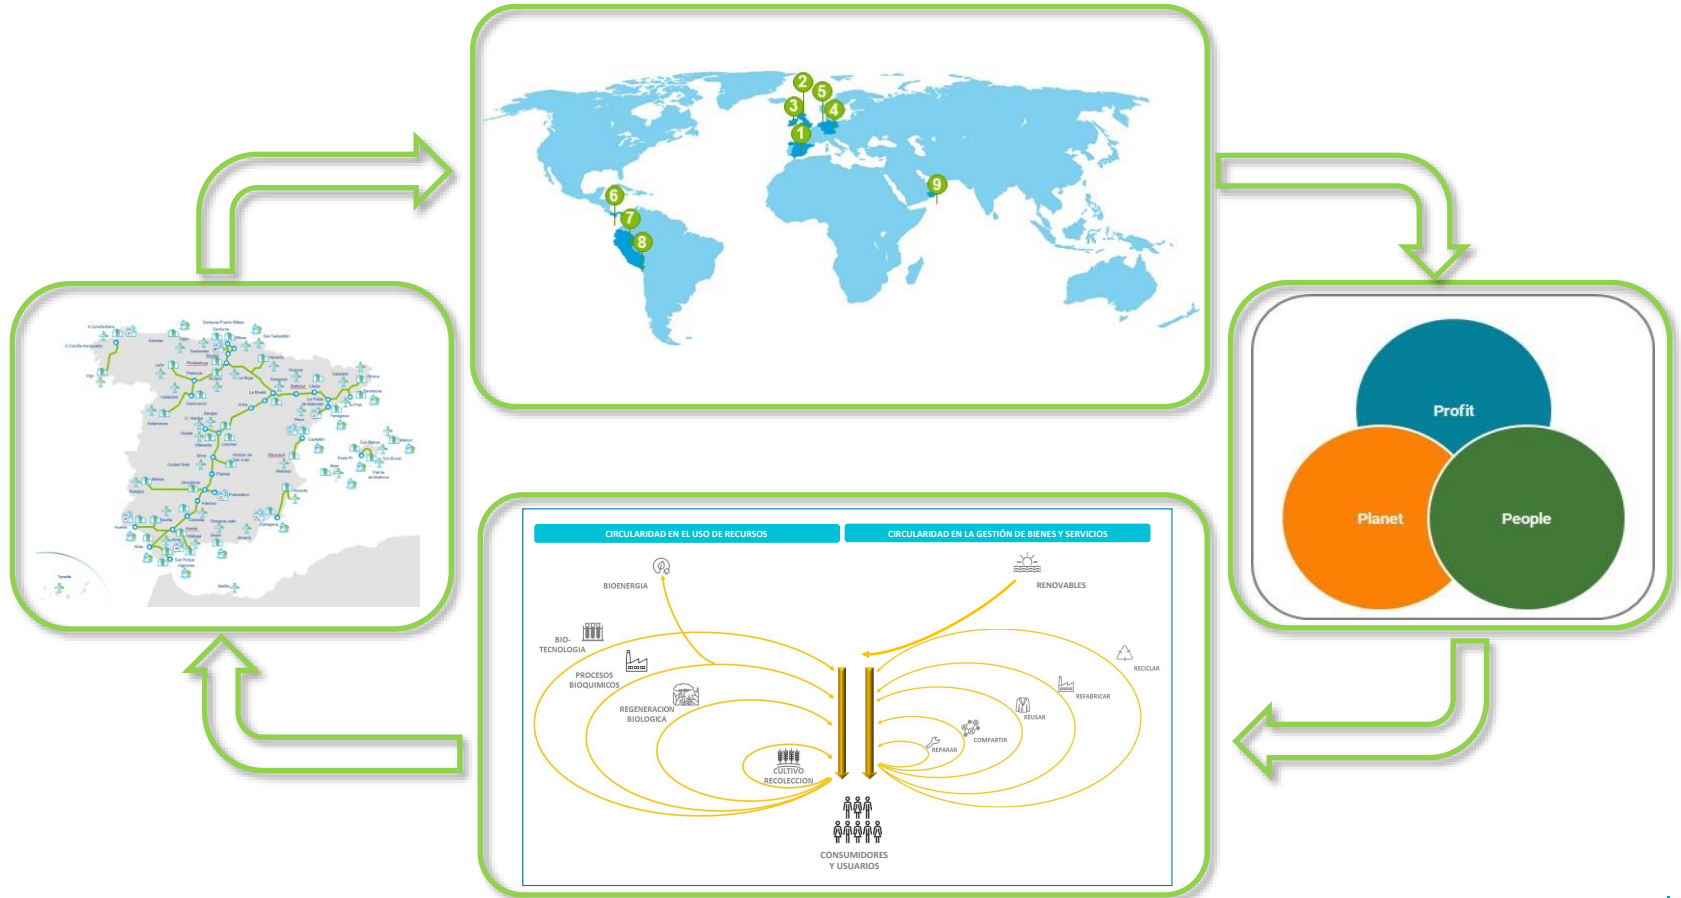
2
5
3
4
1
9
6
7
8

Profit
Planet
People

CIRCULARIDAD EN EL USO DE RECURSOS
CIRCULARIDAD EN LA GESTIÓN DE BIENES Y SERVICIOS

BIOENERGIA
RENOVABLES
BIO-TECNOLOGIA
PROCESOS BIOQUIMICOS
REGENERACION BIOLOGICA
CULTIVO RECOLECCION
RECICLAR
REFABRICAR
REUSAR
COMPARTIR
REPARAR
CONSUMIDORES Y USUARIOS